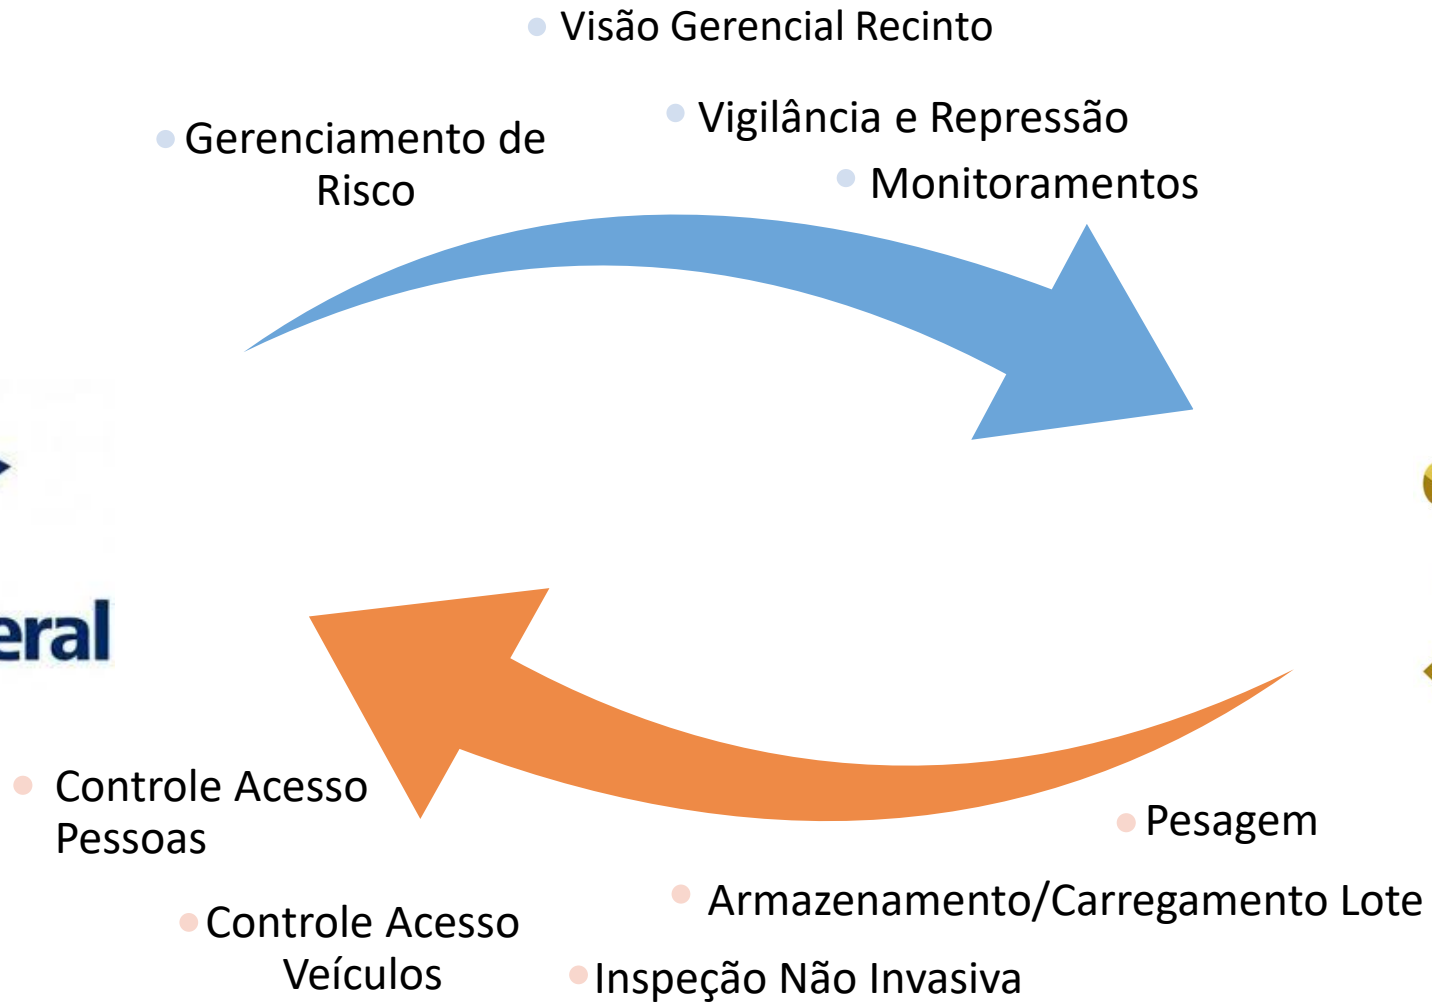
Visão Gerencial Recinto

Gerenciamento de Risco

Vigilância e Repressão

Monitoramentos

eral

Controle Acesso Pessoas

Pesagem

Armazenamento/Carregamento Lote

Controle Acesso Veículos

Inspeção Não Invasiva